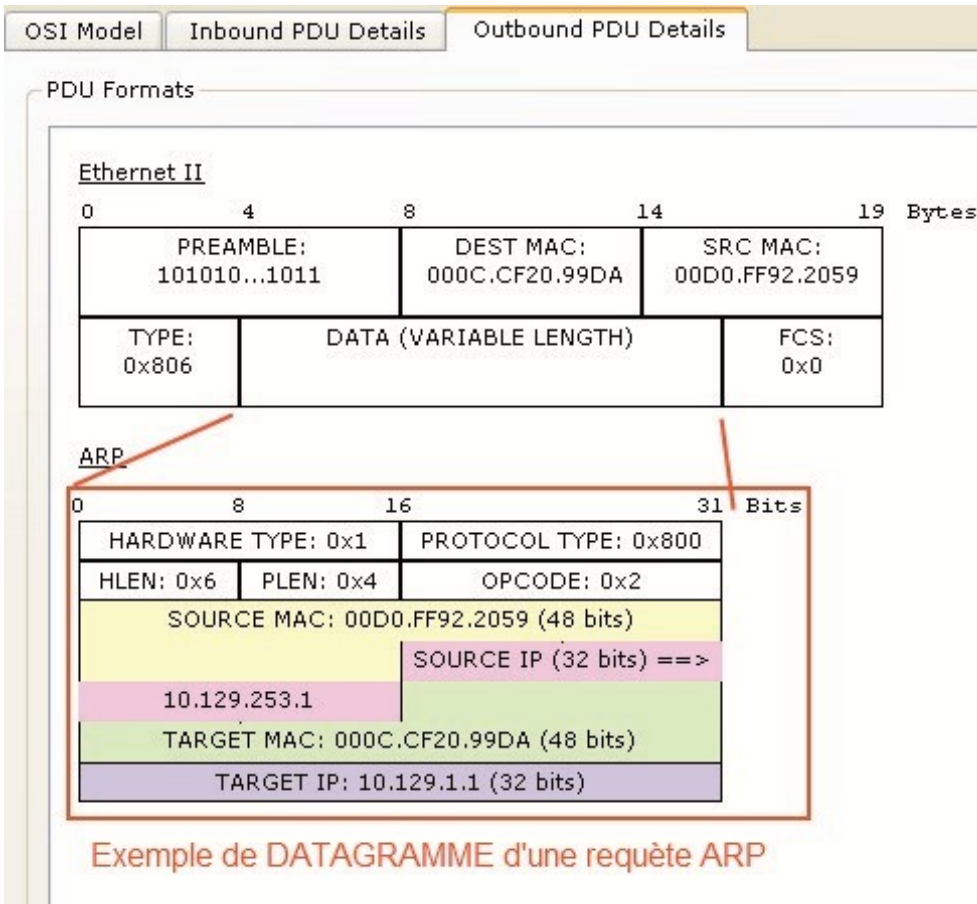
OSI Model | Inbound PDU Details | Outbound PDU Details

PDU Formats

Ethernet II

0 4 8 14 19 Bytes

| PREAMBLE: 101010...1011 | DEST MAC: 000C.CF20.99DA | SRC MAC: 00D0.FF92.2059 |
|---|---|---|

| TYPE: 0x806 | DATA (VARIABLE LENGTH) | FCS: 0x0 |
|---|---|---|

ARP

0 8 16 31 Bits

| HARDWARE TYPE: 0x1 | | PROTOCOL TYPE: 0x800 |
|---|---|---|
| HLEN: 0x6 | PLEN: 0x4 | OPCODE: 0x2 |
| SOURCE MAC: 00D0.FF92.2059 (48 bits) | | |
| | | SOURCE IP (32 bits) ==> |
| 10.129.253.1 | | |
| TARGET MAC: 000C.CF20.99DA (48 bits) | | |
| TARGET IP: 10.129.1.1 (32 bits) | | |

Exemple de DATAGRAMME d'une requète ARP